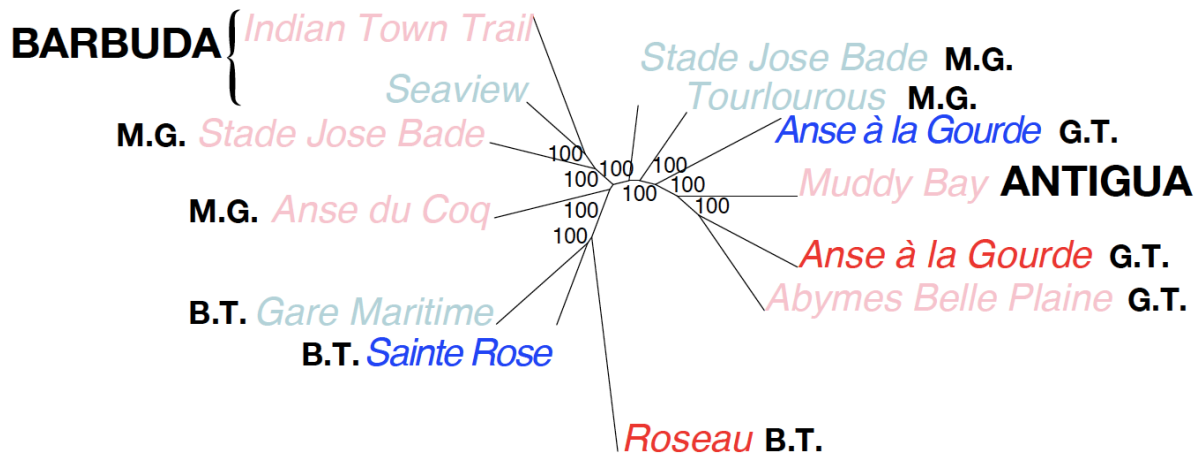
BARBUDA Indian Town Trail
Seaview

Stade Jose Bade M.G.
Tourlourous M.G.
Anse à la Gourde G.T.
Muddy Bay ANTIGUA

M.G. Stade Jose Bade

M.G. Anse du Coq

100
100
100
100
100
100
100
100
100

Anse à la Gourde G.T.
Abymes Belle Plaine G.T.

B.T. Gare Maritime
B.T. Sainte Rose

Roseau B.T.